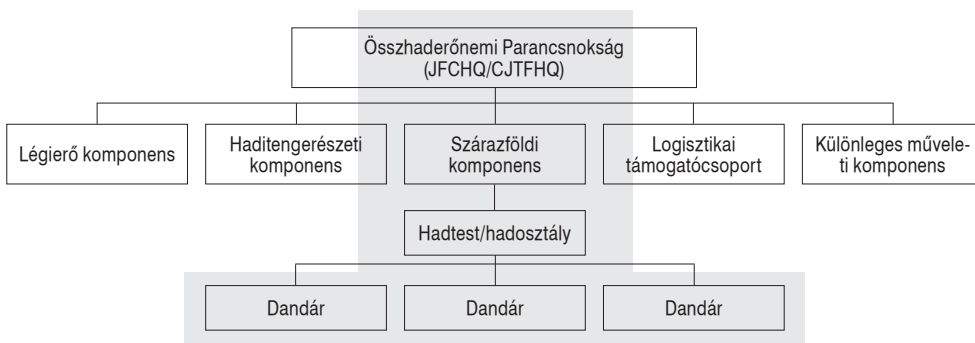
Összhaderőnemi Parancsnokság (JFCHQ/CJTFHQ)

Légierő komponens

Haditengerészeti komponens

Szárazföldi komponens

Logisztikai támogatócsoport

Különleges műveleti komponens

Hadtest/hadosztály

Dandár

Dandár

Dandár